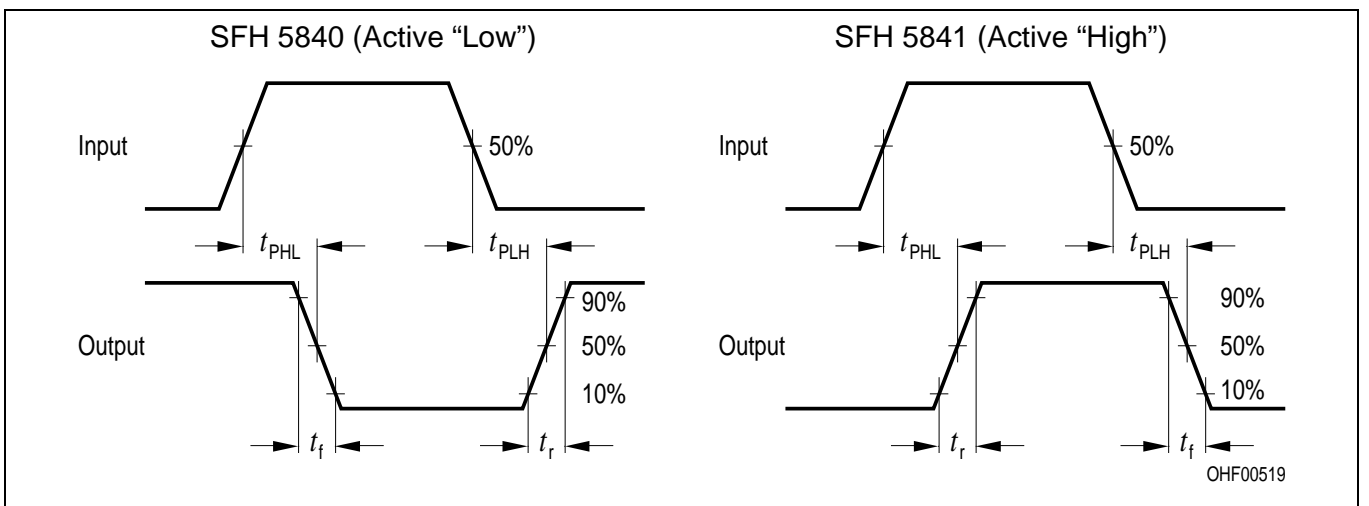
SFH 5840 (Active “Low”)

Input

50%

$t_{PHL}$

$t_{PLH}$

Output

90%

50%

10%

$t_f$

$t_r$

SFH 5841 (Active “High”)

Input

50%

$t_{PHL}$

$t_{PLH}$

Output

90%

50%

10%

$t_r$

$t_f$

OHF00519